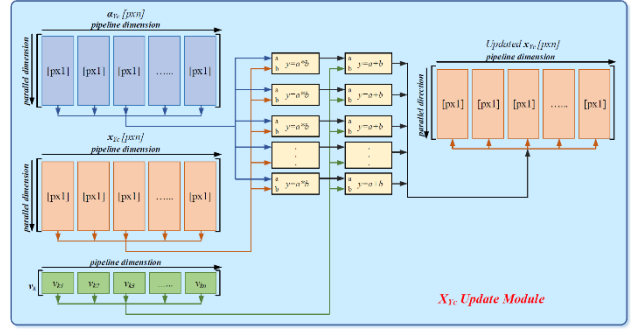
$\alpha_{Y_C}$ [pxn]

pipeline dimension

parallel dimension

[px1] [px1] [px1] ...... [px1]

$x_{Y_C}$ [pxn]

pipeline dimension

parallel dimension

[px1] [px1] [px1] ...... [px1]

pipeline dimension

$v_k$

$v_{k1}$ $v_{k2}$ $v_{k3}$ ...... $v_{kn}$

a b $y=a*b$

a b $y=a*b$

a b $y=a*b$

:

a b $y=a*b$

a b $y=a+b$

a b $y=a+b$

a b $y=a+b$

:

a b $y=a+b$

Updated $x_{Y_C}$ [pxn]

pipeline dimension

parallel direction

[px1] [px1] [px1] ...... [px1]

$X_{Y_C}$ Update Module